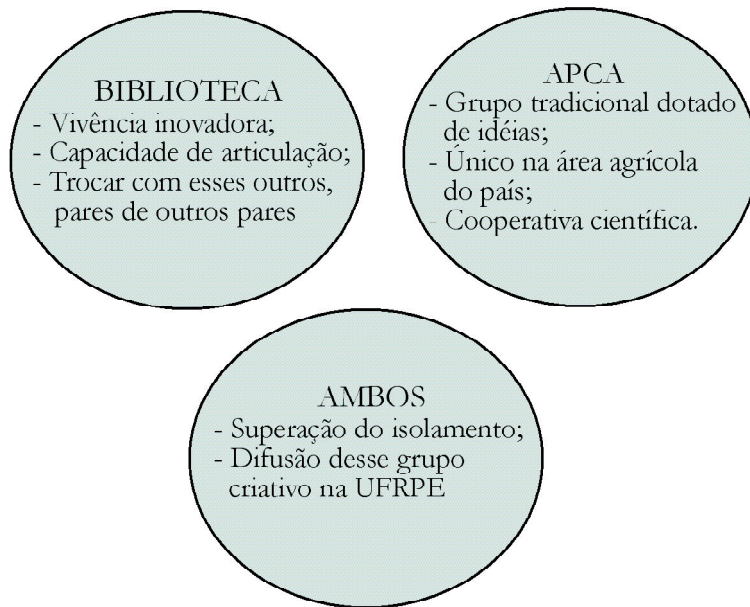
BIBLIOTECA
- Vivência inovadora;
- Capacidade de articulação;
- Trocar com esses outros, pares de outros pares

APCA
- Grupo tradicional dotado de idéias;
- Único na área agrícola do país;
- Cooperativa científica.

AMBOS
- Superação do isolamento;
- Difusão desse grupo criativo na UFRPE